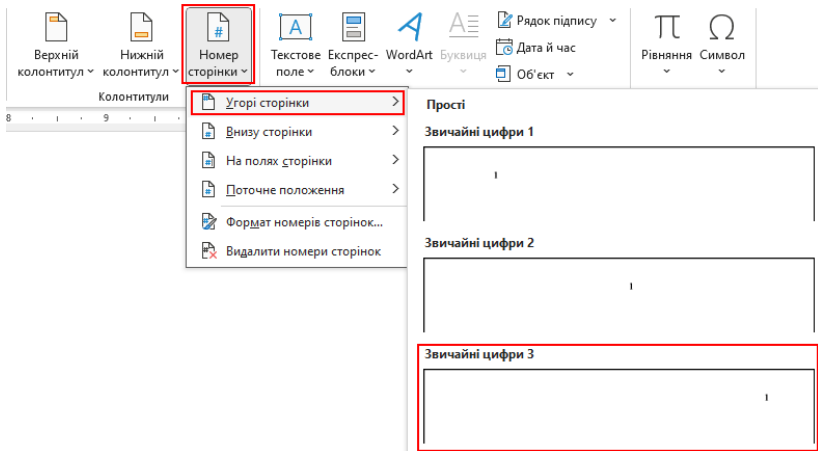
Верхній колонтитул
Нижній колонтитул
Номер сторінки
Колонтитули
Текстове поле
Експрес-блоки
WordArt
Буквиця
Рядок підпису
Дата й час
Об'єкт
Рівняння
Символ

8 9

Угорі сторінки
Внизу сторінки
На полях сторінки
Поточне положення
Формат номерів сторінок...
Видалити номери сторінок

Прості
Звичайні цифри 1
1
Звичайні цифри 2
1
Звичайні цифри 3
1